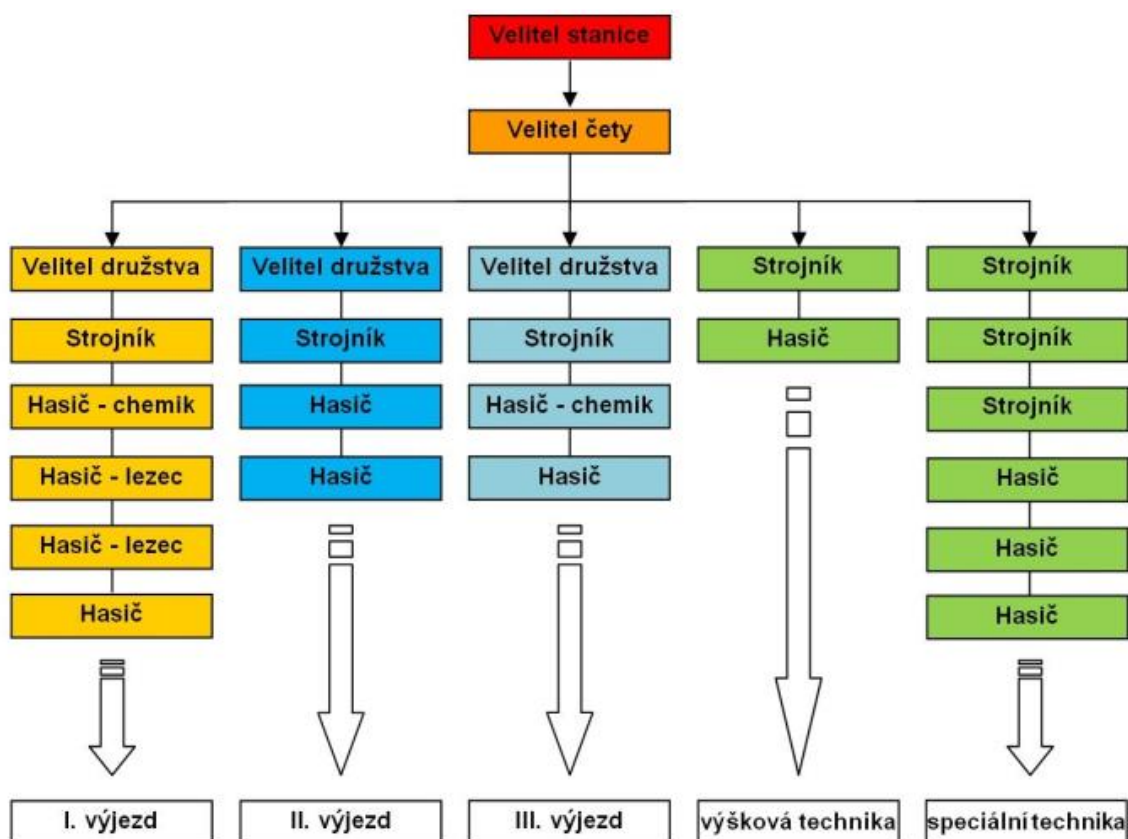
Velitel stanice

Velitel čety

Velitel družstva
Strojník
Hasič - chemik
Hasič - lezec
Hasič - lezec
Hasič
I. výjezd

Velitel družstva
Strojník
Hasič
Hasič
II. výjezd

Velitel družstva
Strojník
Hasič - chemik
Hasič
III. výjezd

Strojník
Hasič
výšková technika

Strojník
Strojník
Strojník
Hasič
Hasič
Hasič
speciální technika